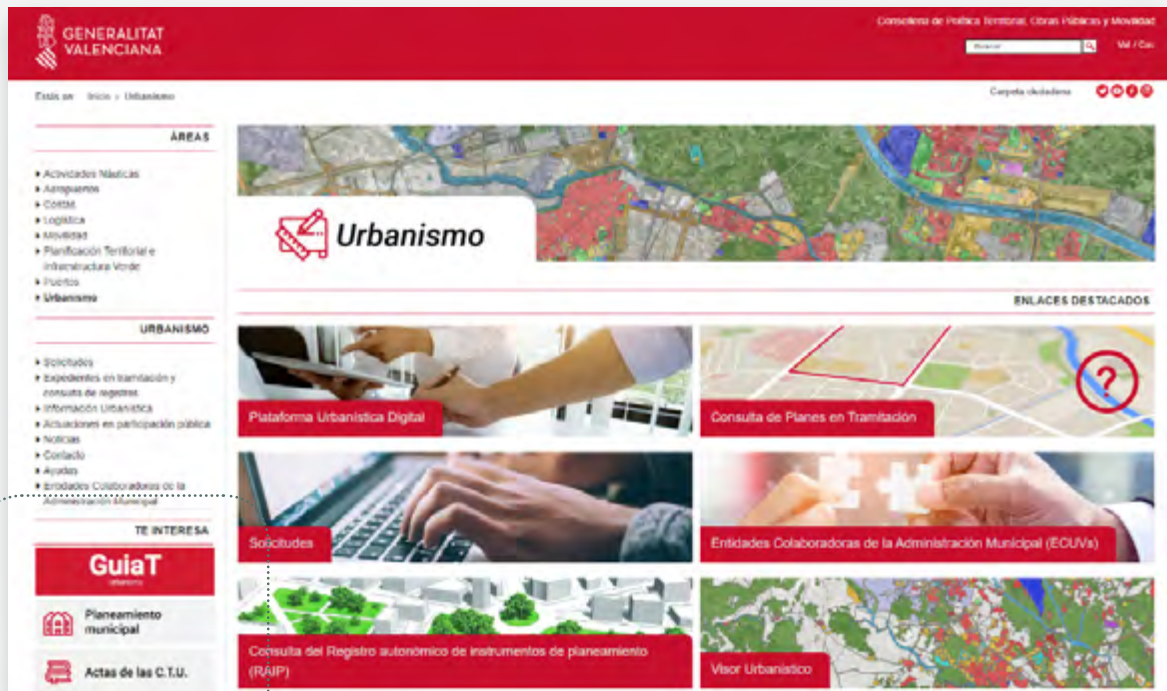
GENERALITAT VALENCIANA

Conselleria de Política Territorial, Obras Públicas y Movilidad

Buscar

Val / Cas

Está en: Inicio > Urbanismo

Carpeta ciudadana

ÁREAS

Actividades Náuticas
Aeropuertos
Costas
Logística
Movilidad
Planificación Territorial e Infraestructura Verde
Puertos
Urbanismo

URBANISMO

Solicitudes
Expedientes en tramitación y consulta de registros
Información Urbanística
Actuaciones en participación pública
Noticias
Contacto
Ayudas
Entidades Colaboradoras de la Administración Municipal

TE INTERESA

GuiaT
urbanismo

Planeamiento municipal

Actas de las C.T.U.

Urbanismo

ENLACES DESTACADOS

Plataforma Urbanística Digital

Consulta de Planes en Tramitación

Solicitudes

Entidades Colaboradoras de la Administración Municipal (ECUVs)

Consulta del Registro autonómico de instrumentos de planeamiento (RAIP)

Visor Urbanístico